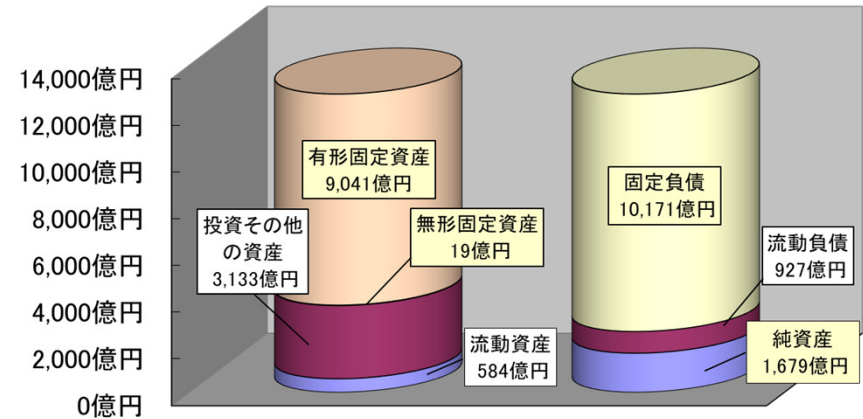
14,000億円
12,000億円
10,000億円
8,000億円
6,000億円
4,000億円
2,000億円
0億円

有形固定資産
9,041億円

投資その他の資産
3,133億円

無形固定資産
19億円

流動資産
584億円

固定負債
10,171億円

流動負債
927億円

純資産
1,679億円